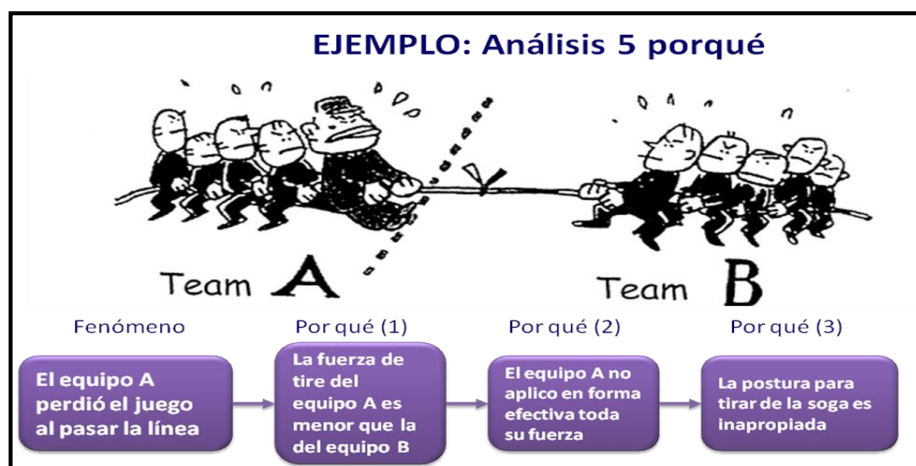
EJEMPLO: Análisis 5 porqué

Team A

Team B

Fenómeno

Por qué (1)

Por qué (2)

Por qué (3)

El equipo A perdió el juego al pasar la línea

La fuerza de tire del equipo A es menor que la del equipo B

El equipo A no aplico en forma efectiva toda su fuerza

La postura para tirar de la soga es inapropiada